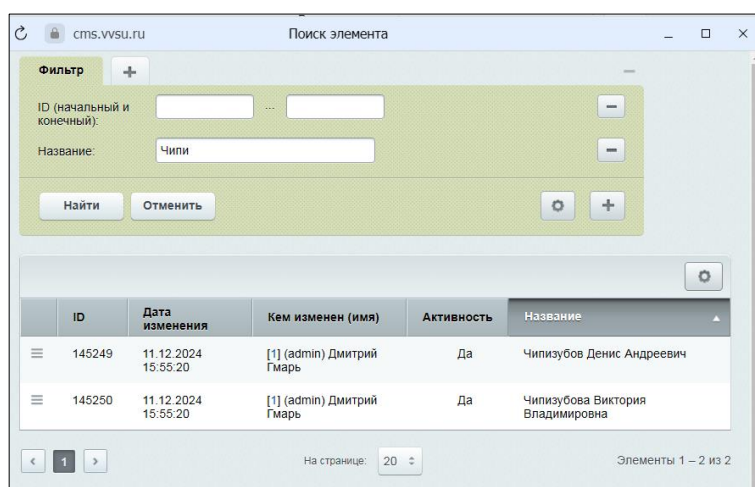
cms.vvsu.ru

Поиск элемента

Фильтр

+

ID (начальный и конечный):

...

Название:

Чипи

Найти

Отменить

| | ID | Дата изменения | Кем изменен (имя) | Активность | Название |
|---|---|---|---|---|---|
| ≡ | 145249 | 11.12.2024 15:55:20 | [1] (admin) Дмитрий Гмарь | Да | Чипизубов Денис Андреевич |
| ≡ | 145250 | 11.12.2024 15:55:20 | [1] (admin) Дмитрий Гмарь | Да | Чипизубова Виктория Владимировна |

‹ 1 ›

На странице: 20

Элементы 1 – 2 из 2